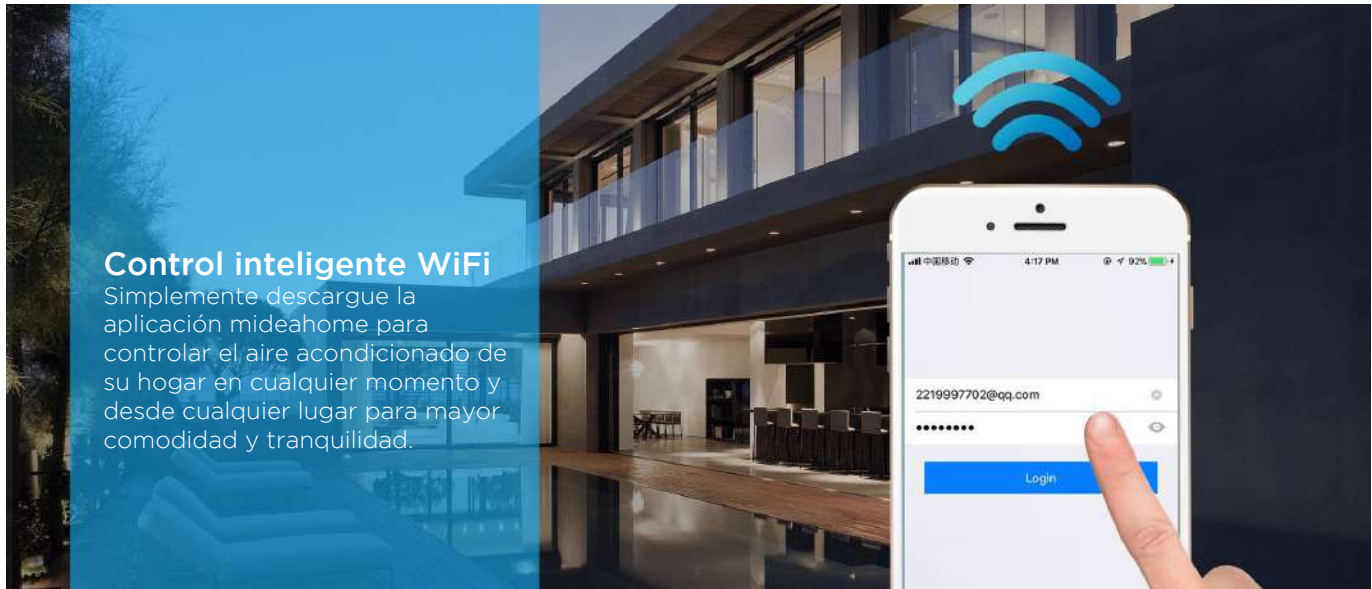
Control inteligente WiFi
Simplemente descargue la aplicación mideahome para controlar el aire acondicionado de su hogar en cualquier momento y desde cualquier lugar para mayor comodidad y tranquilidad.

中国移动 4:17 PM 92%

2219997702@qq.com
••••••••
Login